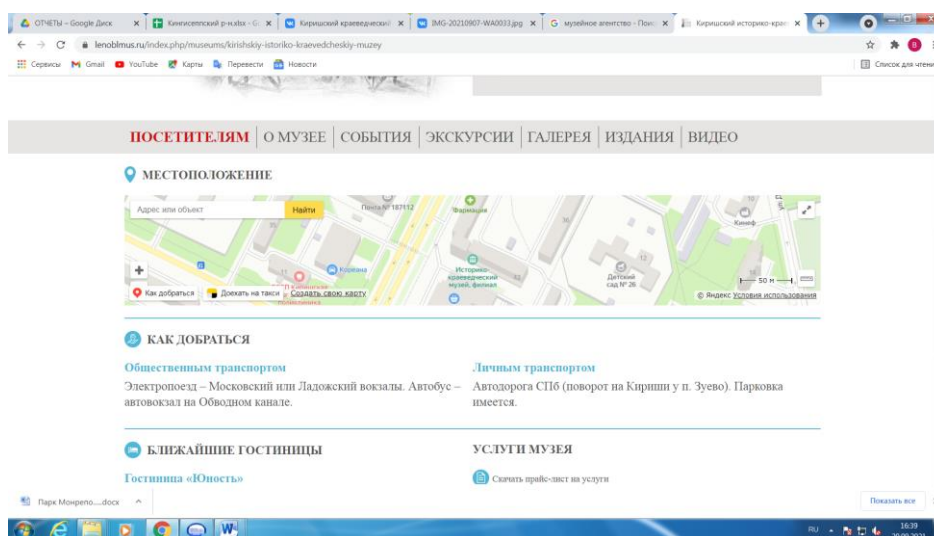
ОТЧЕТЫ – Google Диск × Кингисеппский р-н.xlsx - G × Киришский краеведческий × IMG-20210907-WA0033.jpg × G музейное агентство - Поис × Киришский историко-крае ×

lenoblmus.ru/index.php/museums/kirishskiy-istoriko-kraevedcheskiy-muzey

Сервисы Gmail YouTube Карты Перевести Новости

Список для чтени

ПОСЕТИТЕЛЯМ | О МУЗЕЕ | СОБЫТИЯ | ЭКСКУРСИИ | ГАЛЕРЕЯ | ИЗДАНИЯ | ВИДЕО

МЕСТОПОЛОЖЕНИЕ

Адрес или объект Найти

Почта № 187112

Фармация

Кинер

Корвана

Историко-краеведческий музей, филиал

Детский сад № 26

50 м

Как добраться Доехать на такси Создать свою карту

© Яндекс Условия использования

КАК ДОБРАТЬСЯ

Общественным транспортом

Электропоезд – Московский или Ладожский вокзалы. Автобус – автовокзал на Обводном канале.

Личным транспортом

Автодорога СПб (поворот на Кириши у п. Зуево). Парковка имеется.

БЛИЖАЙШИЕ ГОСТИНИЦЫ

Гостиница «Юность»

УСЛУГИ МУЗЕЯ

Скачать прайс-лист на услуги

Парк Монрепо....docx

Показать все

RU 16:39